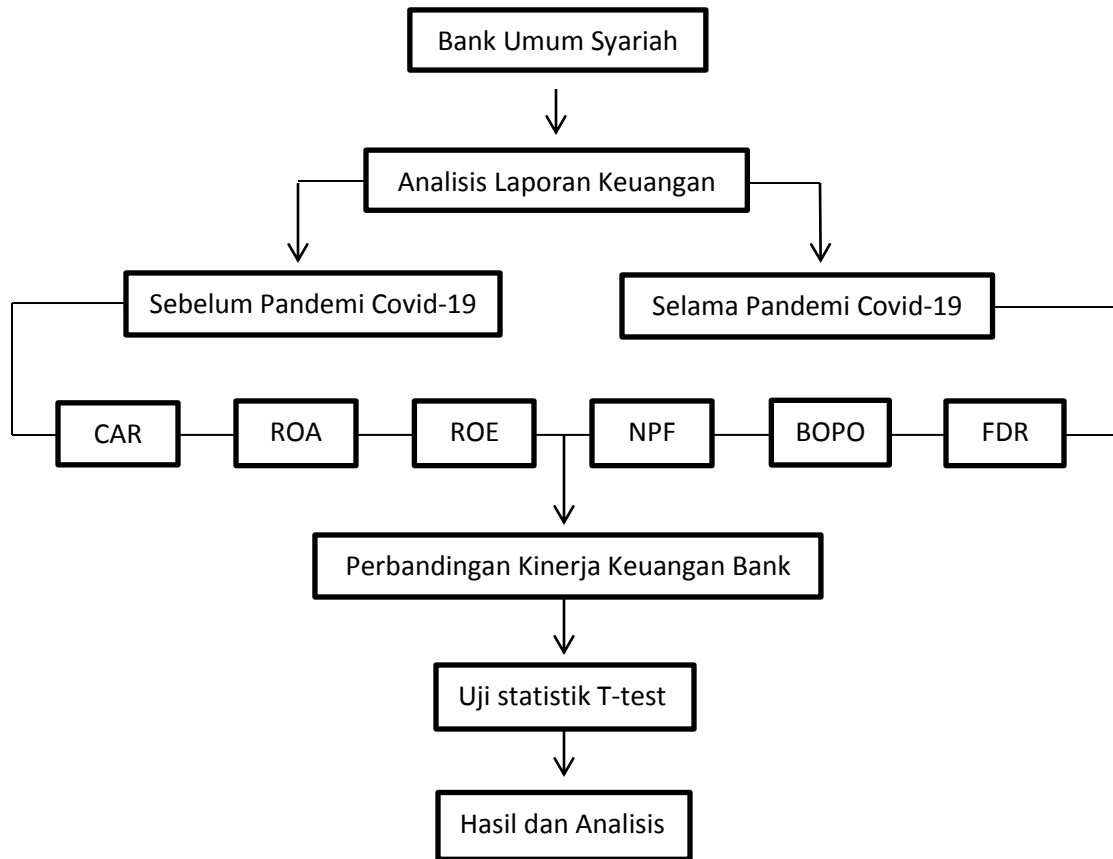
Bank Umum Syariah

Analisis Laporan Keuangan

Sebelum Pandemi Covid-19

Selama Pandemi Covid-19

CAR

ROA

ROE

NPF

BOPO

FDR

Perbandingan Kinerja Keuangan Bank

Uji statistik T-test

Hasil dan Analisis